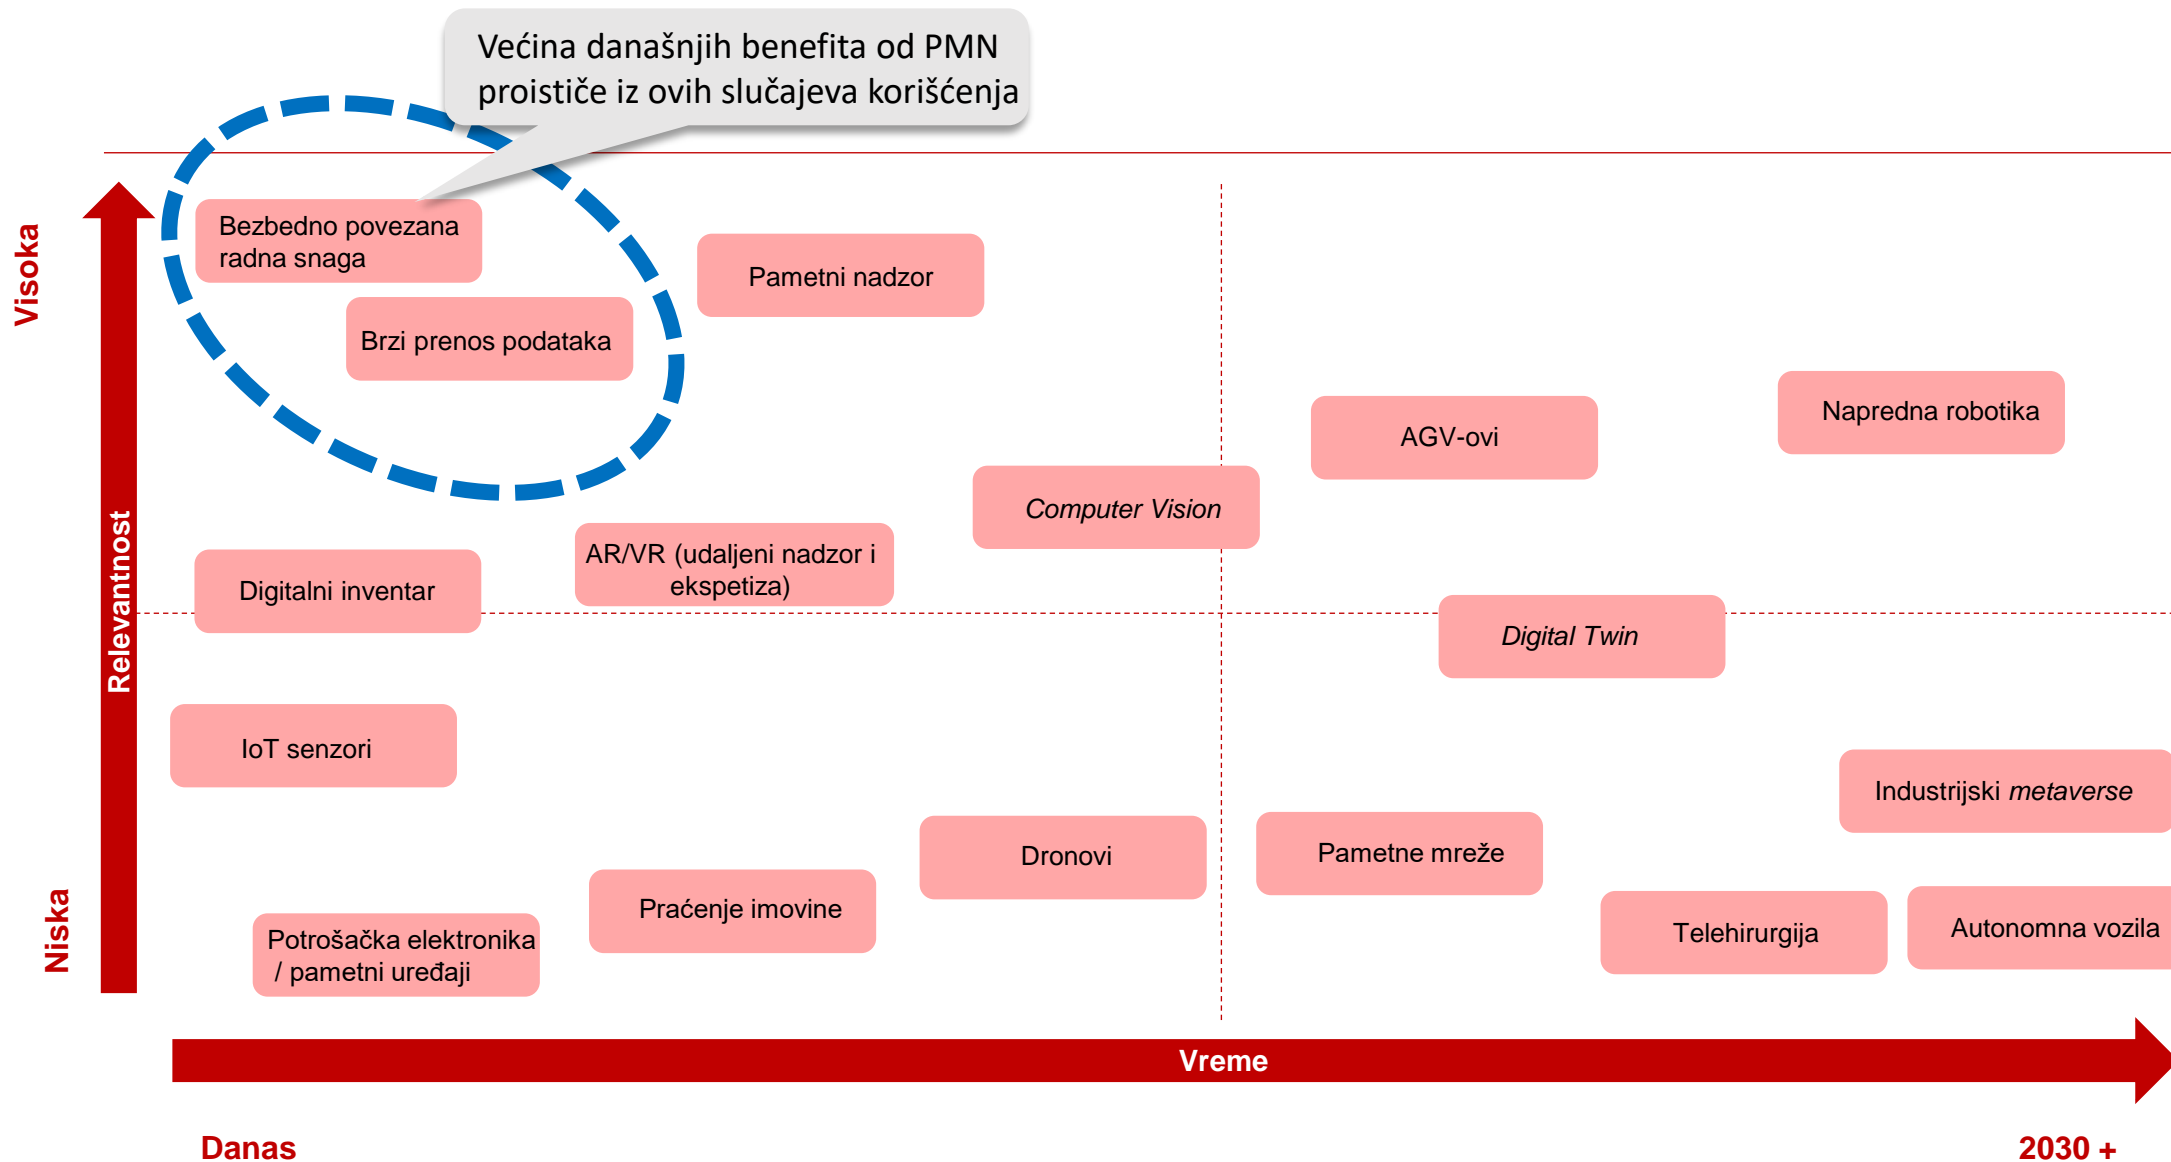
Većina današnjih benefita od PMN proističe iz ovih slučajeva korišćenja

Visoka

Relevantnost

Niska

Bezbedno povezana radna snaga

Brzi prenos podataka

Pametni nadzor

AGV-ovi

Napredna robotika

Computer Vision

AR/VR (udaljeni nadzor i ekspetiza)

Digitalni inventar

Digital Twin

IoT senzori

Industrijski metaverse

Dronovi

Pametne mreže

Praćenje imovine

Potrošačka elektronika / pametni uređaji

Telehirurgija

Autonomna vozila

Vreme

Danas

2030 +